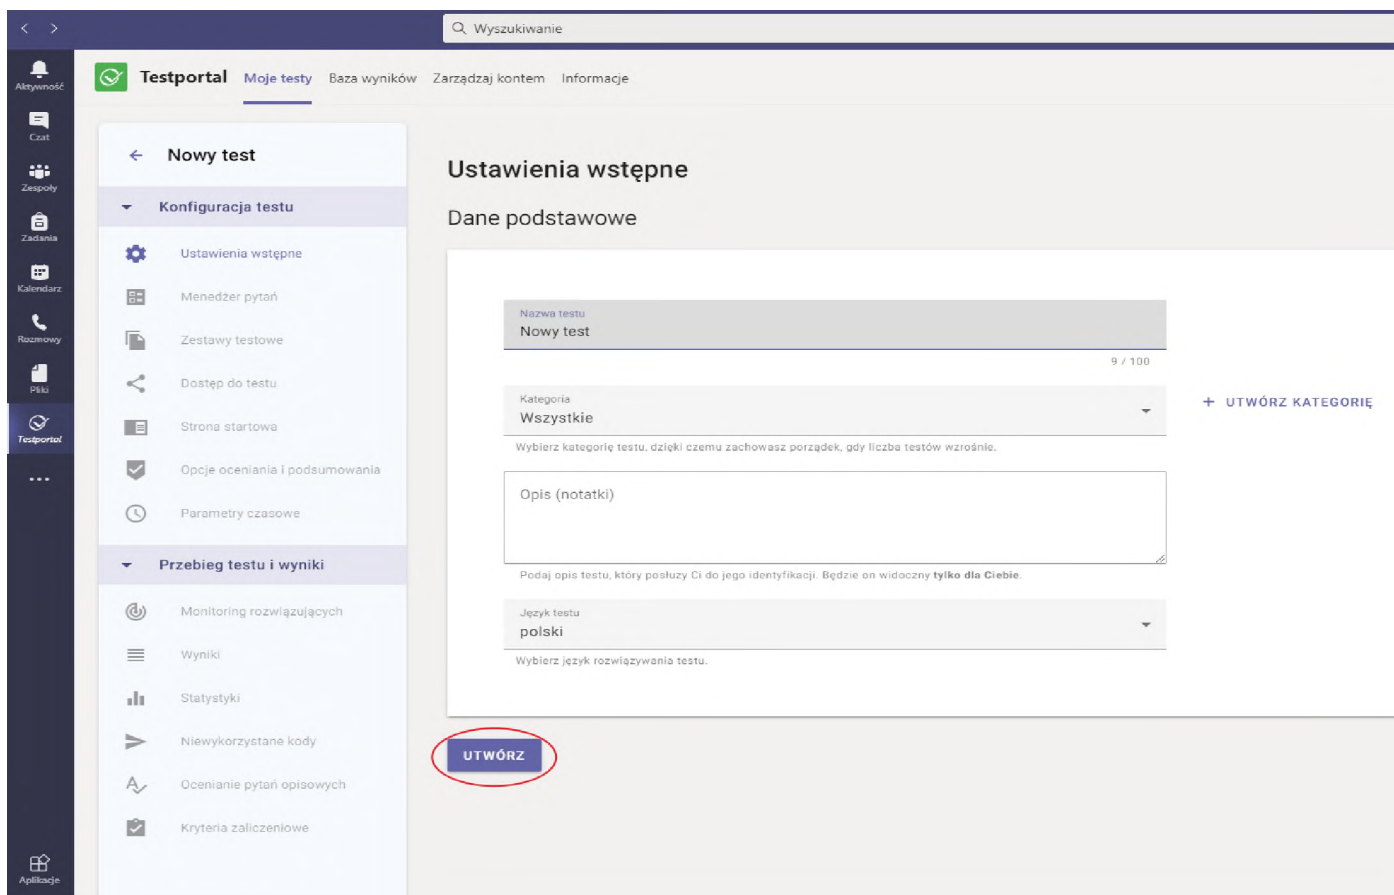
Wyszukiwanie

Aktywność
Czat
Zespoły
Zadania
Kalendarz
Rozmowy
Pliki
Testportal
...
Aplikacje

Testportal Moje testy Baza wyników Zarządzaj kontem Informacje

Nowy test

Konfiguracja testu
Ustawienia wstępne
Menedżer pytań
Zestawy testowe
Dostęp do testu
Strona startowa
Opcje oceniania i podsumowania
Parametry czasowe

Przebieg testu i wyniki
Monitoring rozwiązujących
Wyniki
Statystyki
Niewykorzystane kody
Ocenianie pytań opisowych
Kryteria zaliczeniowe

Ustawienia wstępne

Dane podstawowe

Nazwa testu
Nowy test
9 / 100

Kategoria
Wszystkie
Wybierz kategorię testu, dzięki czemu zachowasz porządek, gdy liczba testów wzrośnie.

+ UTWÓRZ KATEGORIĘ

Opis (notatki)
Podaj opis testu, który posłuży Ci do jego identyfikacji. Będzie on widoczny tylko dla Ciebie.

Język testu
polski
Wybierz język rozwiązywania testu.

UTWÓRZ